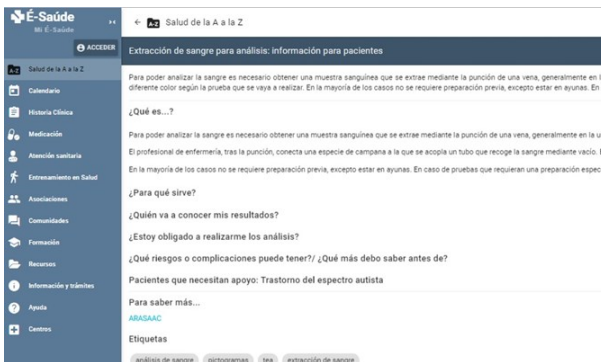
É-Saúde
Mi É-Saúde
ACCEDER
Salud de la A a la Z
Calendario
Historia Clínica
Medicación
Atención sanitaria
Entrenamiento en Salud
Asociaciones
Comunidades
Formación
Recursos
Información y trámites
Ayuda
Centros

← A-Z Salud de la A a la Z

Extracción de sangre para análisis: información para pacientes

Para poder analizar la sangre es necesario obtener una muestra sanguínea que se extrae mediante la punción de una vena, generalmente en l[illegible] diferente color según la prueba que se vaya a realizar. En la mayoría de los casos no se requiere preparación previa, excepto estar en ayunas. En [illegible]

¿Qué es...?

Para poder analizar la sangre es necesario obtener una muestra sanguínea que se extrae mediante la punción de una vena, generalmente en la u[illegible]

El profesional de enfermería, tras la punción, conecta una especie de campana a la que se acopla un tubo que recoge la sangre mediante vacío. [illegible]

En la mayoría de los casos no se requiere preparación previa, excepto estar en ayunas. En caso de pruebas que requieran una preparación espec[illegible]

¿Para qué sirve?

¿Quién va a conocer mis resultados?

¿Estoy obligado a realizarme los análisis?

¿Qué riesgos o complicaciones puede tener?/ ¿Qué más debo saber antes de?

Pacientes que necesitan apoyo: Trastorno del espectro autista

Para saber más...
ARASAAC

Etiquetas
análisis de sangre pictogramas tea extracción de sangre